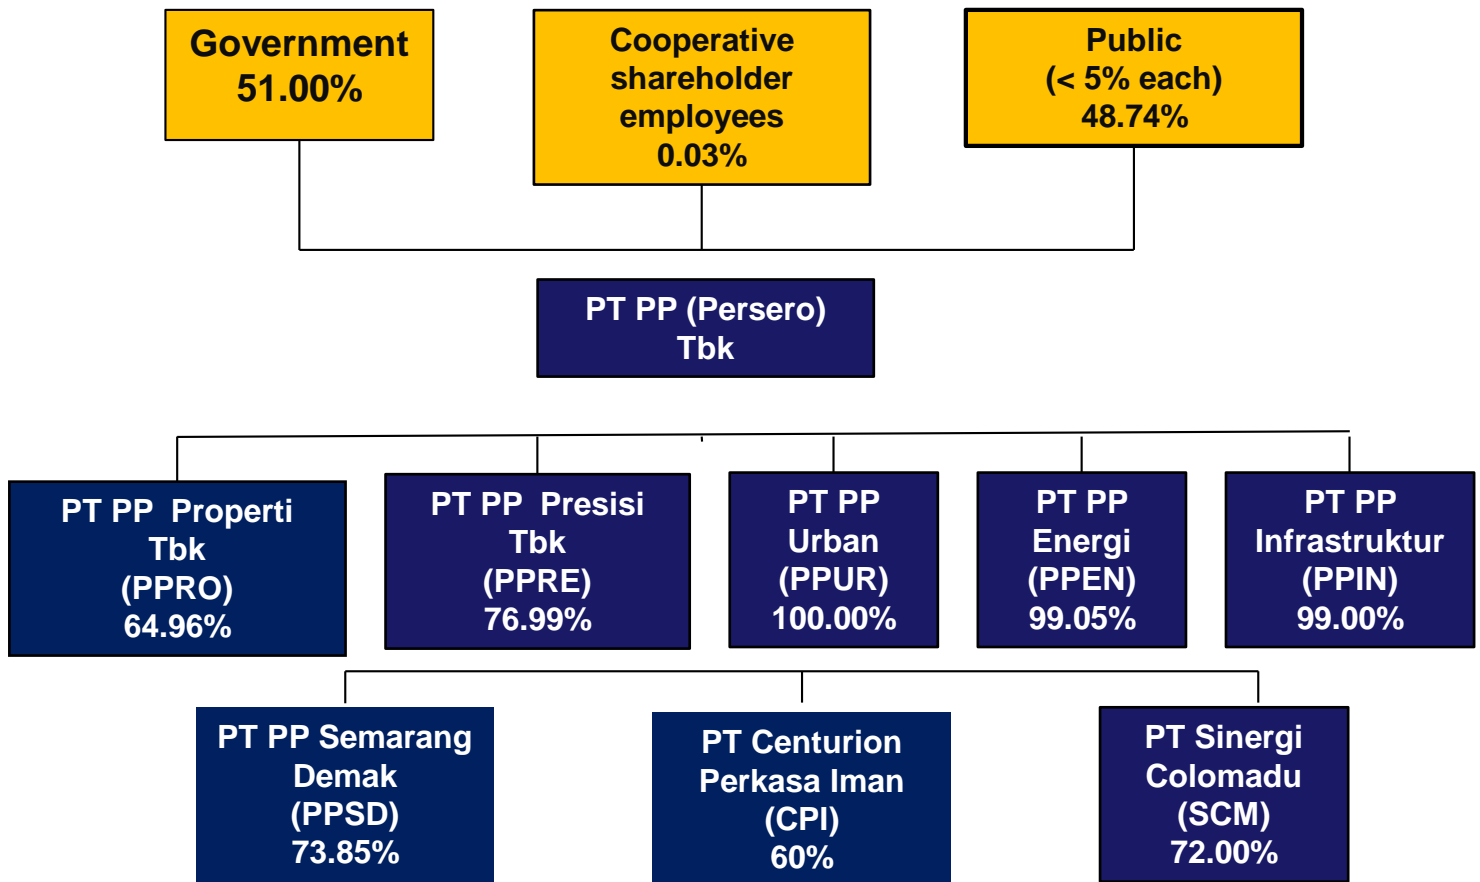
Government
51.00%

Cooperative shareholder employees
0.03%

Public
(< 5% each)
48.74%

PT PP (Persero)
Tbk

PT PP Properti Tbk
(PPRO)
64.96%

PT PP Presisi Tbk
(PPRE)
76.99%

PT PP Urban
(PPUR)
100.00%

PT PP Energi
(PPEN)
99.05%

PT PP Infrastruktur
(PPIN)
99.00%

PT PP Semarang Demak
(PPSD)
73.85%

PT Centurion Perkasa Iman
(CPI)
60%

PT Sinergi Colomadu
(SCM)
72.00%